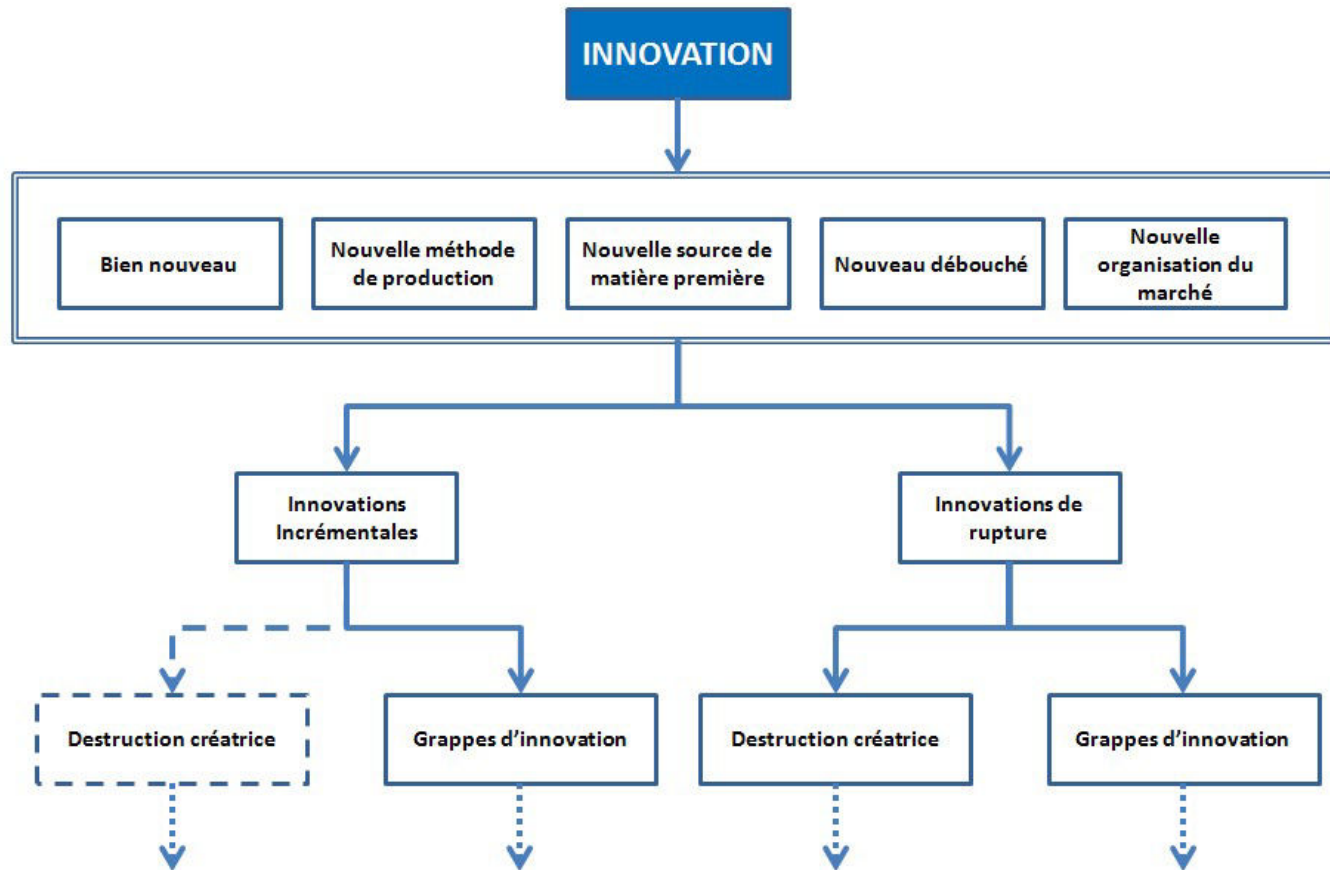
INNOVATION

Bien nouveau

Nouvelle méthode de production

Nouvelle source de matière première

Nouveau débouché

Nouvelle organisation du marché

Innovations Incrémentales

Innovations de rupture

Destruction créatrice

Grappes d'innovation

Destruction créatrice

Grappes d'innovation